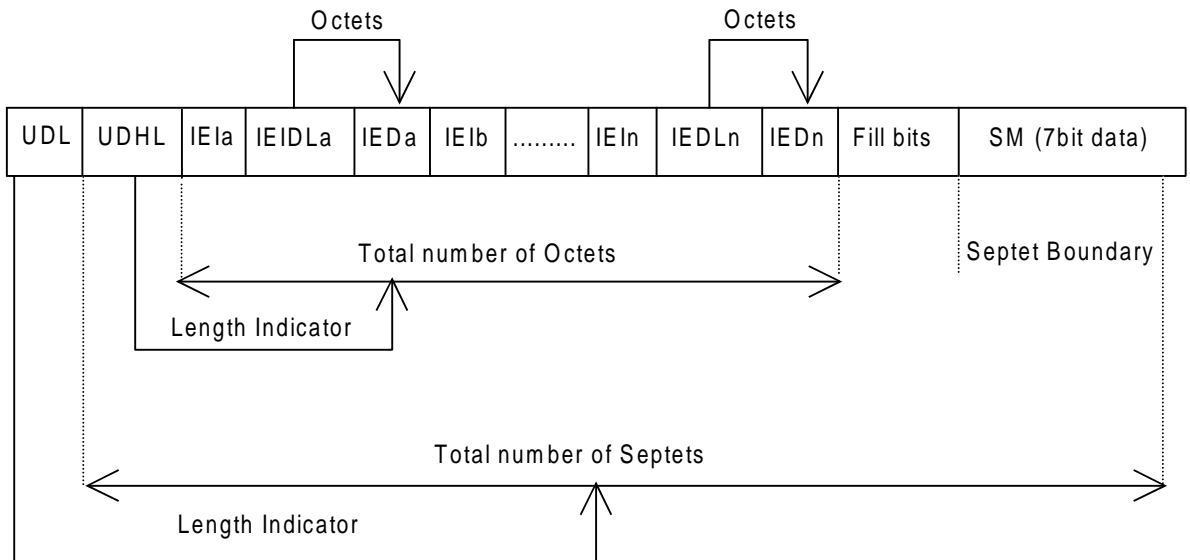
Octets

Octets

| UDL | UDHL | IEIa | IEIDLa | IEDa | IEIb | ......... | IEIn | IEDLn | IEDn | Fill bits | SM (7bit data) |
|---|---|---|---|---|---|---|---|---|---|---|---|

Total number of Octets

Septet Boundary

Length Indicator

Total number of Septets

Length Indicator